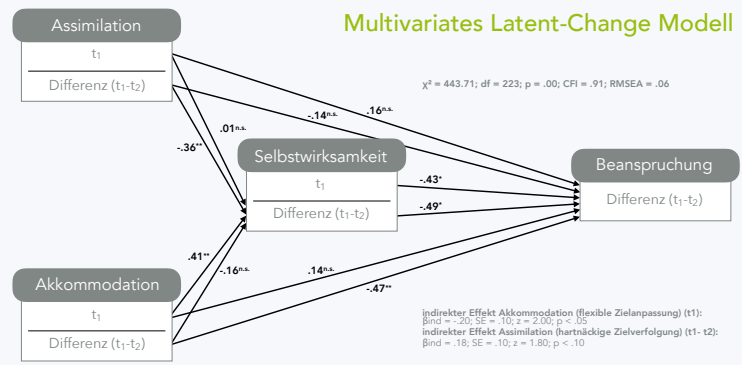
Multivariates Latent-Change Modell

$\chi^2$ = 443.71; df = 223; p = .00; CFI = .91; RMSEA = .06

Assimilation

$t_1$

Differenz ($t_1$-$t_2$)

Selbstwirksamkeit

$t_1$

Differenz ($t_1$-$t_2$)

Beanspruchung

Differenz ($t_1$-$t_2$)

Akkommodation

$t_1$

Differenz ($t_1$-$t_2$)

.16$^{n.s.}$

-.14$^{n.s.}$

.01$^{n.s.}$

-.36$^{**}$

-.43$^{*}$

-.49$^{*}$

.41$^{**}$

-.16$^{n.s.}$

.14$^{n.s.}$

-.47$^{**}$

indirekter Effekt Akkommodation (flexible Zielanpassung) (t1):
βind = -.20; SE = .10; z = 2.00; p < .05
indirekter Effekt Assimilation (hartnäckige Zielverfolgung) (t1- t2):
βind = .18; SE = .10; z = 1.80; p < .10